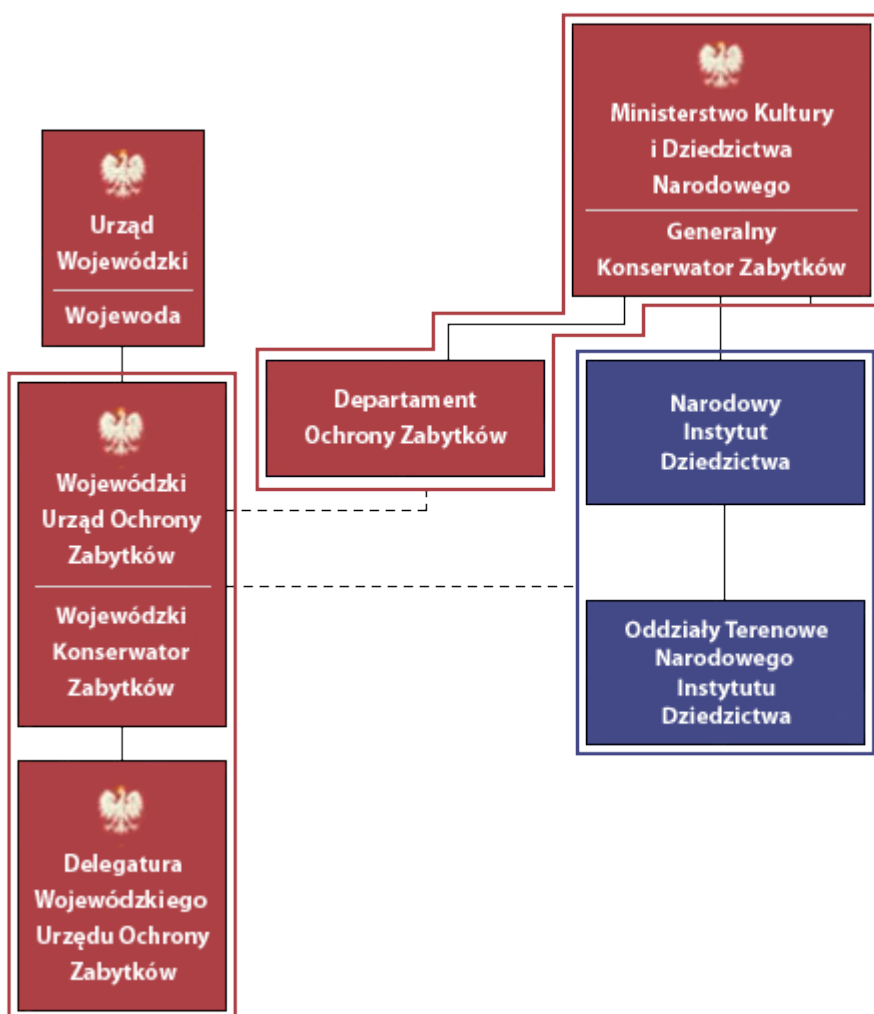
Urząd Wojewódzki

Wojewoda

Ministerstwo Kultury i Dziedzictwa Narodowego

Generalny Konserwator Zabytków

Departament Ochrony Zabytków

Narodowy Instytut Dziedzictwa

Wojewódzki Urząd Ochrony Zabytków

Wojewódzki Konserwator Zabytków

Oddziały Terenowe Narodowego Instytutu Dziedzictwa

Delegatura Wojewódzkiego Urzędu Ochrony Zabytków